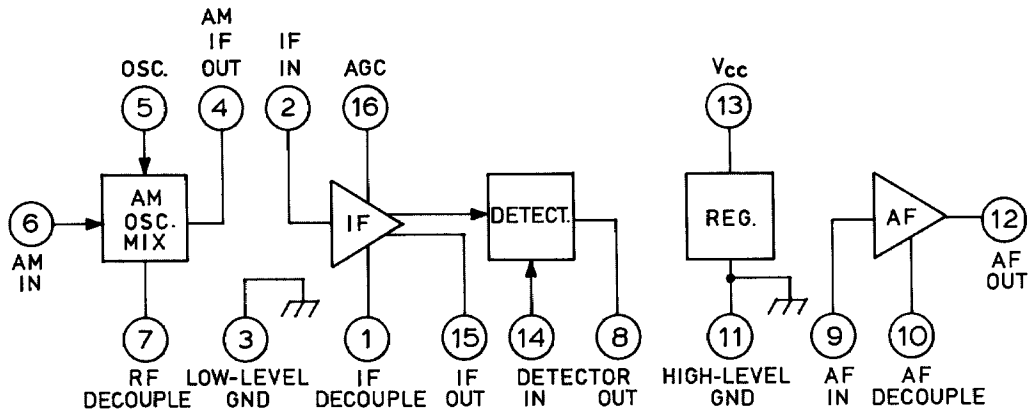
OSC.
5
AM IF OUT
4
IF IN
2
AGC
16
$V_{CC}$
13
6
AM IN
AM OSC. MIX
IF
DETECT.
REG.
AF
12
AF OUT
7
RF DECOUPLE
3
LOW-LEVEL GND
1
IF DECOUPLE
15
IF OUT
14
DETECTOR IN
8
OUT
11
HIGH-LEVEL GND
9
AF IN
10
AF DECOUPLE